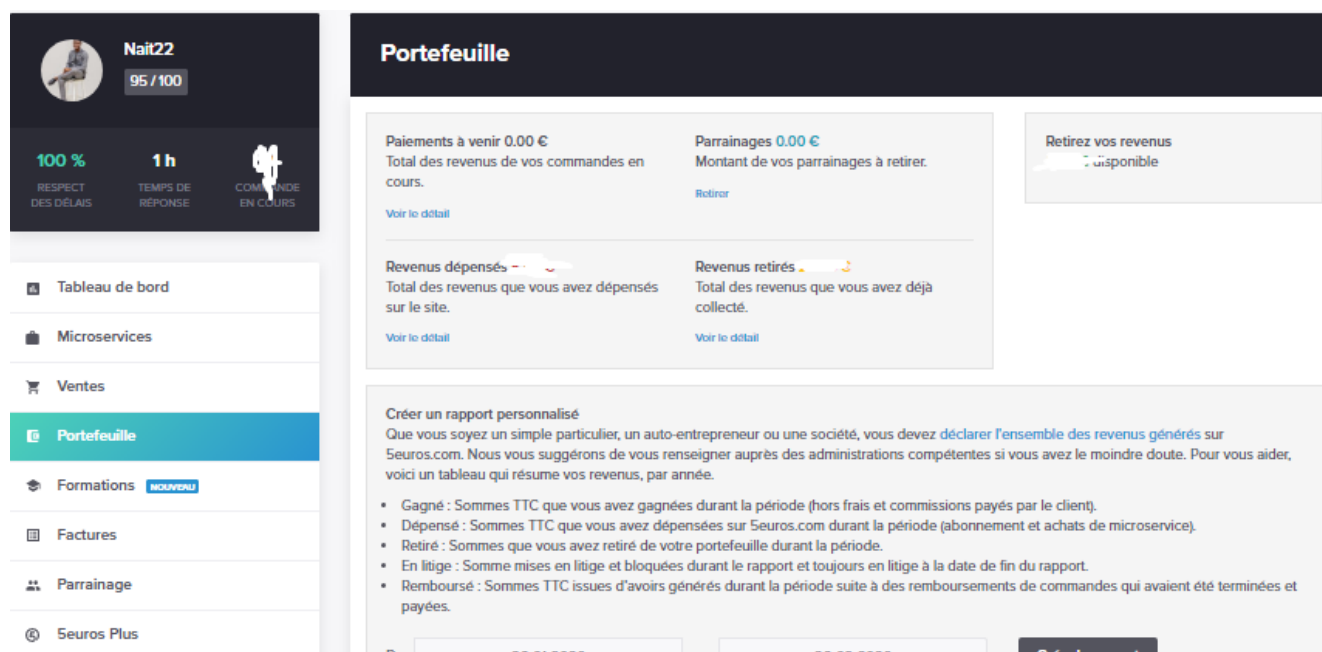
Nait22
95 / 100

100 %
RESPECT DES DÉLAIS

1 h
TEMPS DE RÉPONSE

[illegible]
COMMANDE EN COURS

Tableau de bord
Microservices
Ventes
Portefeuille
Formations NOUVEAU
Factures
Parrainage
5euros Plus

Portefeuille

Paiements à venir 0.00 €
Total des revenus de vos commandes en cours.
Voir le détail

Parrainages 0.00 €
Montant de vos parrainages à retirer.
Retirer

Revenus dépensés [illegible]
Total des revenus que vous avez dépensés sur le site.
Voir le détail

Revenus retirés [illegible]
Total des revenus que vous avez déjà collecté.
Voir le détail

Retirez vos revenus
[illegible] disponible

Créer un rapport personnalisé
Que vous soyez un simple particulier, un auto-entrepreneur ou une société, vous devez déclarer l'ensemble des revenus générés sur 5euros.com. Nous vous suggérons de vous renseigner auprès des administrations compétentes si vous avez le moindre doute. Pour vous aider, voici un tableau qui résume vos revenus, par année.

- Gagné : Sommes TTC que vous avez gagnées durant la période (hors frais et commissions payés par le client).
- Dépensé : Sommes TTC que vous avez dépensées sur 5euros.com durant la période (abonnement et achats de microservice).
- Retiré : Sommes que vous avez retiré de votre portefeuille durant la période.
- En litige : Somme mises en litige et bloquées durant le rapport et toujours en litige à la date de fin du rapport.
- Remboursé : Sommes TTC issues d'avoirs générés durant la période suite à des remboursements de commandes qui avaient été terminées et payées.

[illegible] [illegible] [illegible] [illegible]